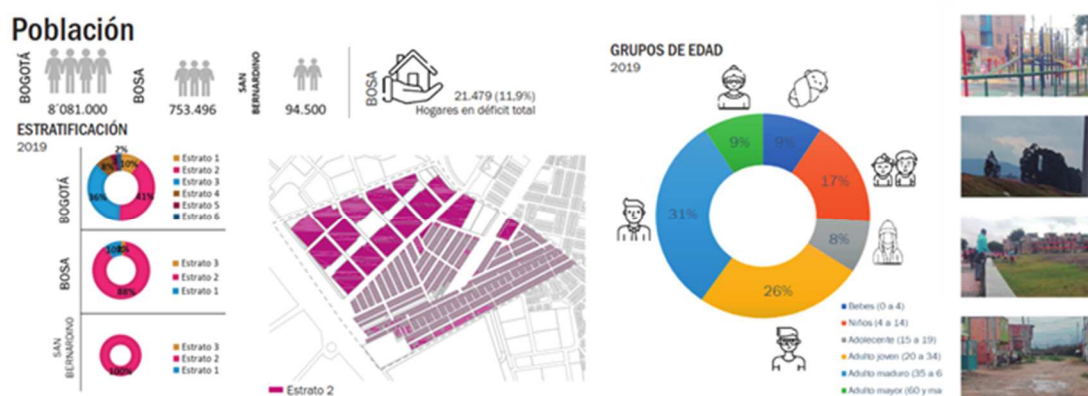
Población

BOGOTÁ 8'081.000

BOSA 753.496

SAN BERNARDINO 94.500

BOSA 21.479 (11,9%) Hogares en déficit total

ESTRATIFICACIÓN
2019

BOGOTÁ
2% 10% 9% 36% 41%
Estrato 1
Estrato 2
Estrato 3
Estrato 4
Estrato 5
Estrato 6

BOSA
10% 2% 88%
Estrato 3
Estrato 2
Estrato 1

SAN BERNARDINO
100%
Estrato 3
Estrato 2
Estrato 1

Estrato 2

GRUPOS DE EDAD
2019

9% 9% 17% 8% 26% 31%

Bebes (0 a 4)
Niños (4 a 14)
Adolecente (15 a 19)
Adulto joven (20 a 34)
Adulto maduro (35 a 6
Adulto mayor (60 y ma